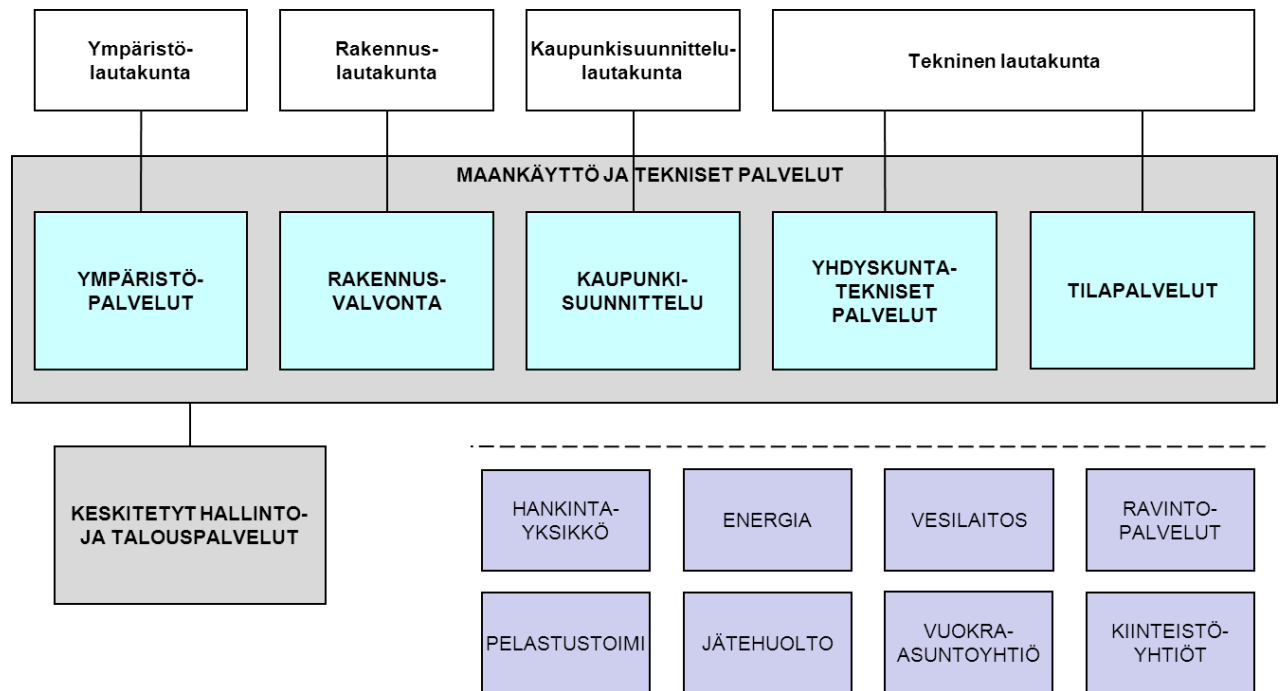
Ympäristö-lautakunta

Rakennus-lautakunta

Kaupunkisuunnittelu-lautakunta

Tekninen lautakunta

MAANKÄYTTÖ JA TEKNISET PALVELUT

YMPÄRISTÖ-PALVELUT

RAKENNUS-VALVONTA

KAUPUNKI-SUUNNITTELU

YHDYSKUNTA-TEKNISET PALVELUT

TILAPALVELUT

KESKITETYT HALLINTO- JA TALOUSPALVELUT

HANKINTA-YKSIKKÖ

ENERGIA

VESILAITOS

RAVINTO-PALVELUT

PELASTUSTOIMI

JÄTEHUOLTO

VUOKRA-ASUNTOYHTIÖ

KIINTEISTÖ-YHTIÖT